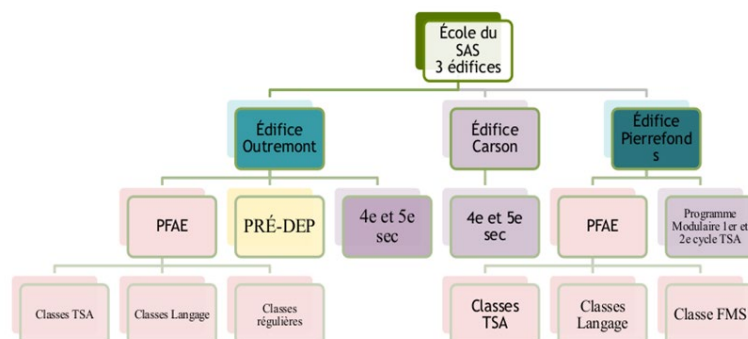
École du SAS 3 édifices

Édifice Outremont

Édifice Carson

Édifice Pierrefonds

PFAE

PRÉ-DEP

4e et 5e sec

4e et 5e sec

PFAE

Programme Modulaire 1er et 2e cycle TSA

Classes TSA

Classes Langage

Classes régulières

Classes TSA

Classes Langage

Classe FMS